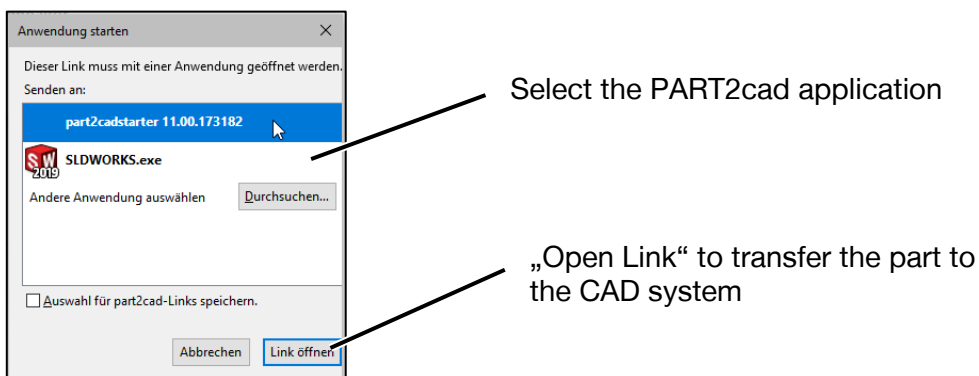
Anwendung starten

Dieser Link muss mit einer Anwendung geöffnet werden.

Senden an:

part2cadstarter 11.00.173182

SW 2019 SLDWORKS.exe

Andere Anwendung auswählen

Durchsuchen...

Auswahl für part2cad-Links speichern.

Abbrechen

Link öffnen

Select the PART2cad application

„Open Link“ to transfer the part to the CAD system